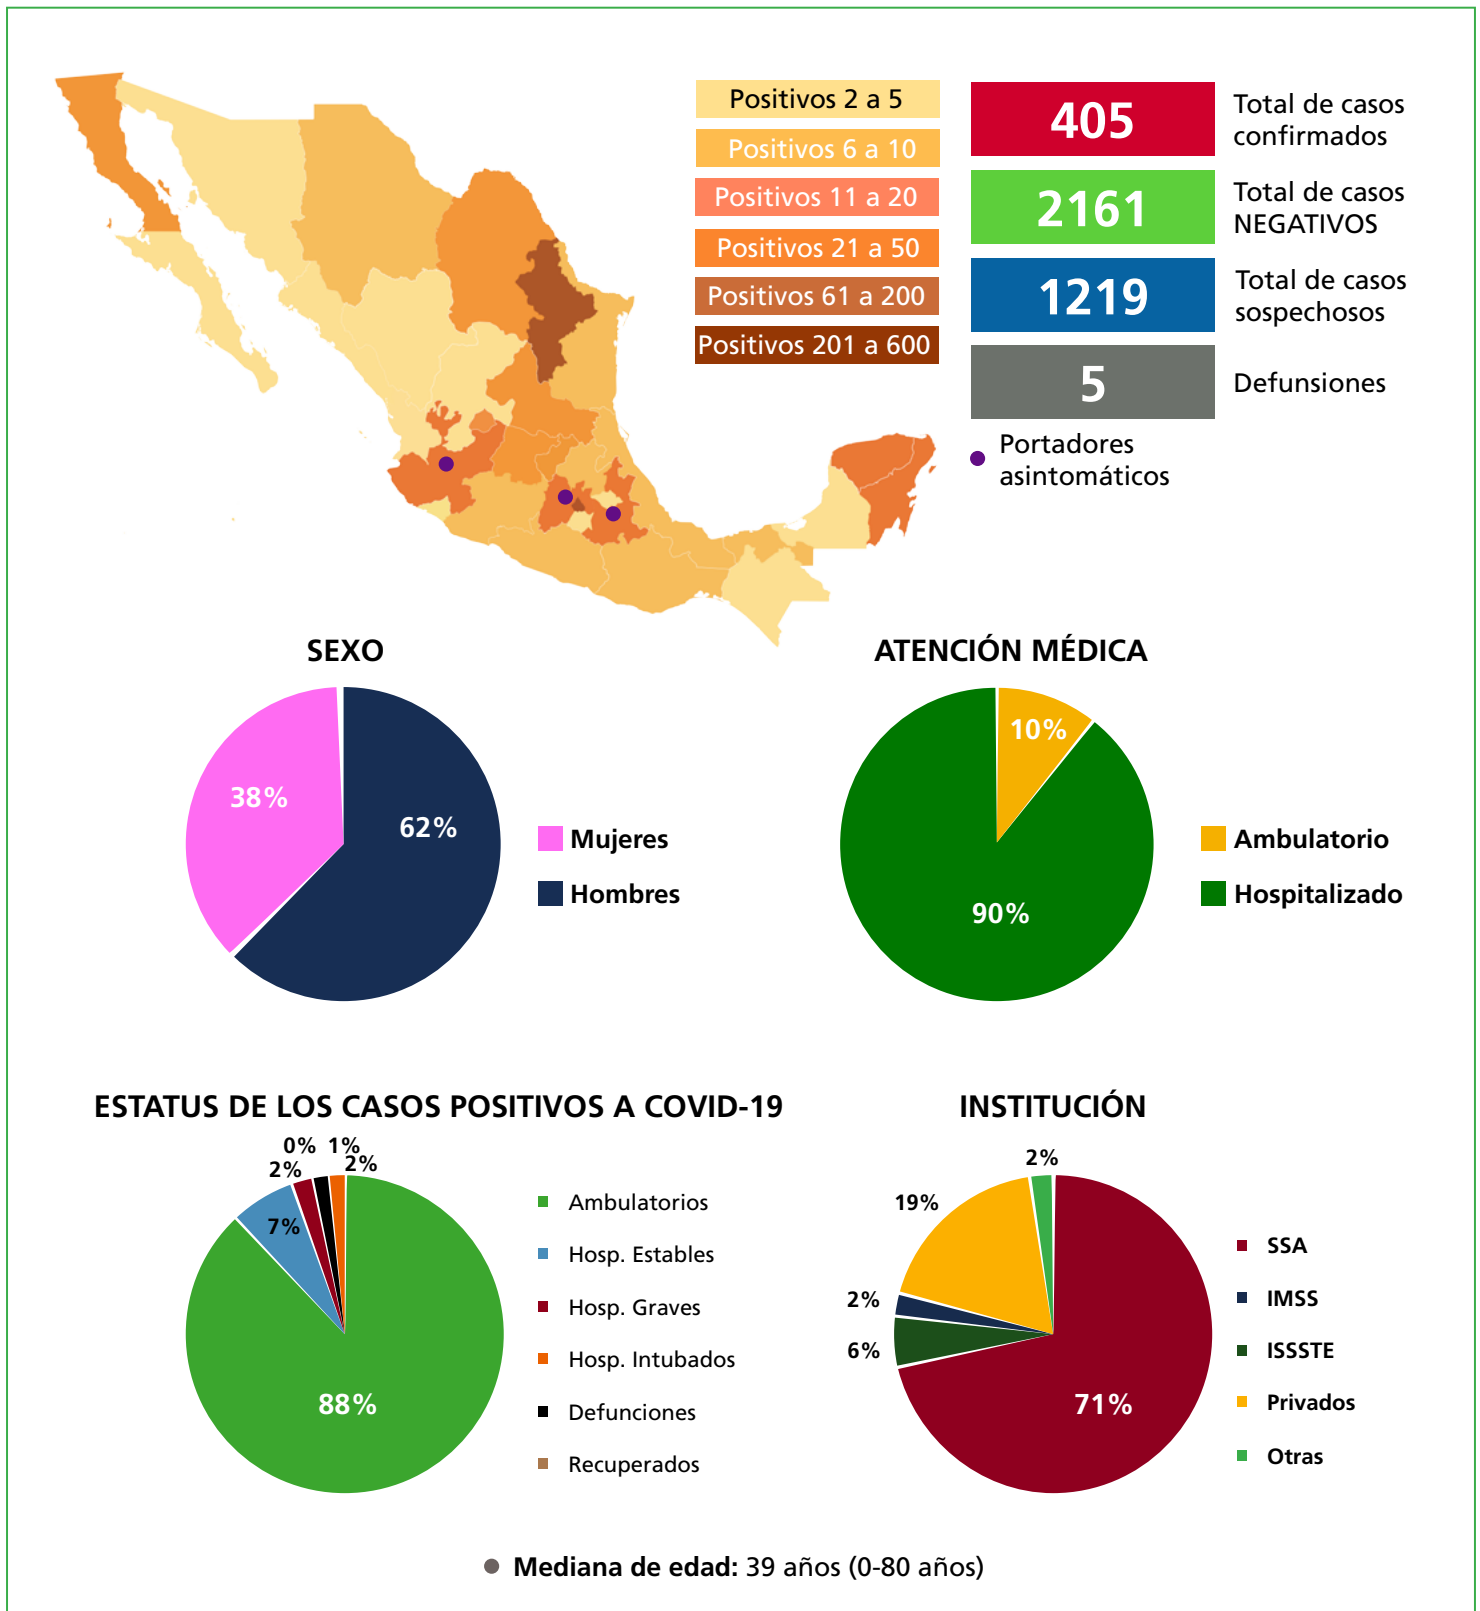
Positivos 2 a 5
Positivos 6 a 10
Positivos 11 a 20
Positivos 21 a 50
Positivos 61 a 200
Positivos 201 a 600

405 Total de casos confirmados
2161 Total de casos NEGATIVOS
1219 Total de casos sospechosos
5 Defunsiones

Portadores asintomáticos

SEXO

38%
62%
Mujeres
Hombres

ATENCIÓN MÉDICA

10%
90%
Ambulatorio
Hospitalizado

ESTATUS DE LOS CASOS POSITIVOS A COVID-19

0%
1%
2%
2%
7%
88%
Ambulatorios
Hosp. Estables
Hosp. Graves
Hosp. Intubados
Defunciones
Recuperados

INSTITUCIÓN

2%
19%
2%
6%
71%
SSA
IMSS
ISSSTE
Privados
Otras

Mediana de edad: 39 años (0-80 años)